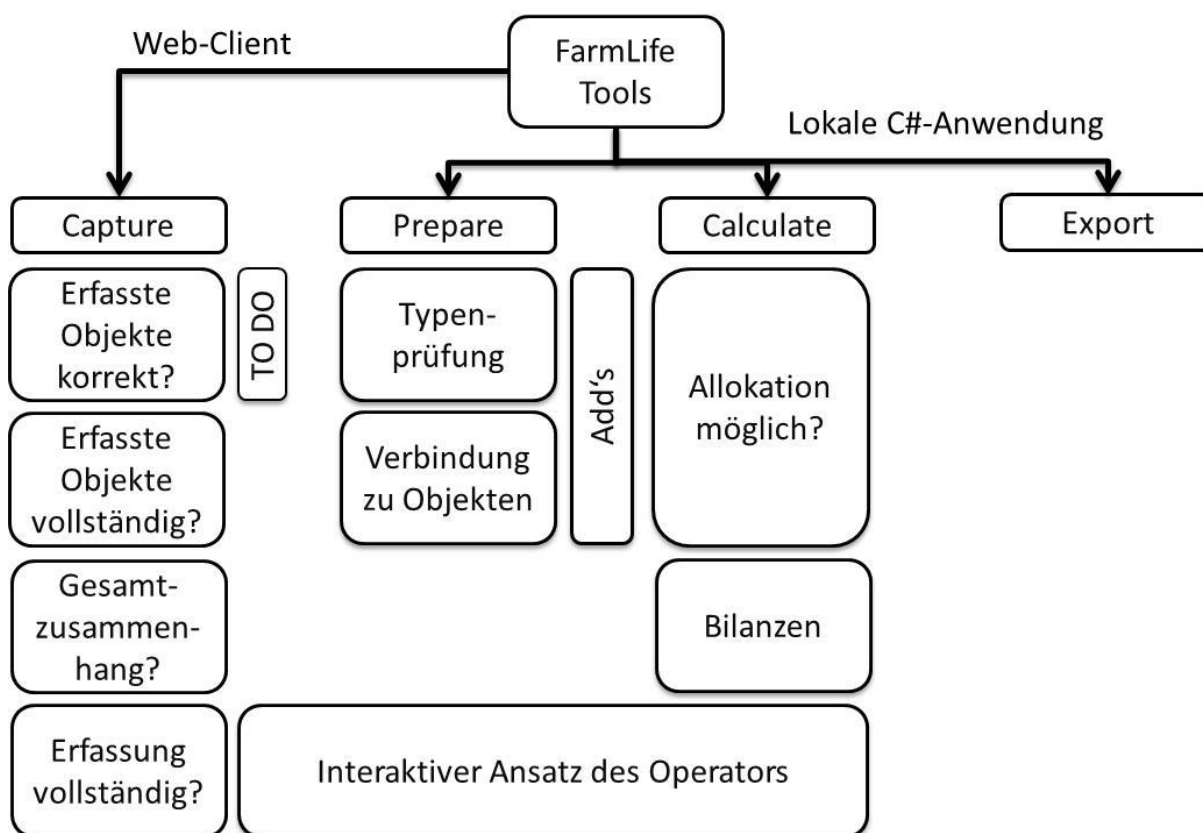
FarmLife Tools

Web-Client

Lokale C#-Anwendung

Capture

Prepare

Calculate

Export

Erfasste Objekte korrekt?

TO DO

Erfasste Objekte vollständig?

Gesamtzusammenhang?

Erfassung vollständig?

Typenprüfung

Verbindung zu Objekten

Add's

Allokation möglich?

Bilanzen

Interaktiver Ansatz des Operators